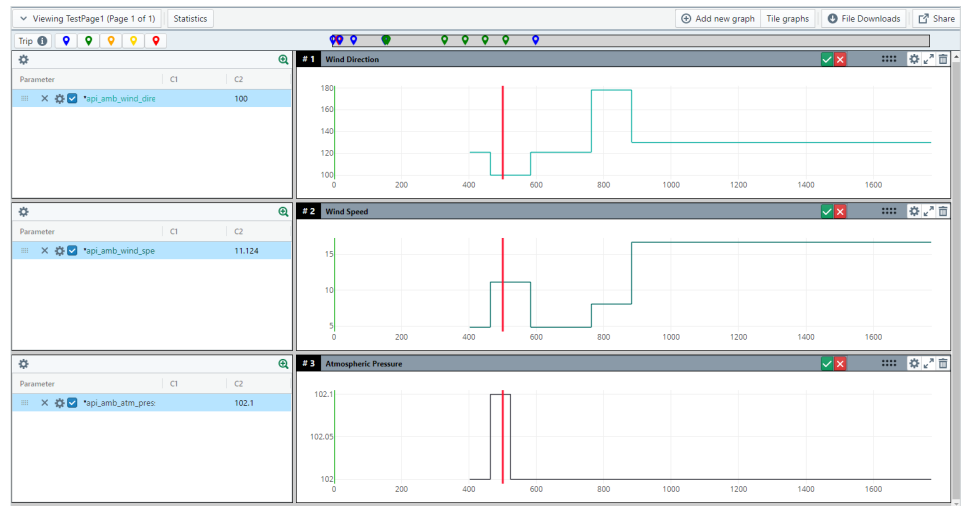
Viewing TestPage1 (Page 1 of 1) Statistics

Add new graph Tile graphs File Downloads Share

Trip

| Parameter | C1 | C2 |
|---|---|---|
| *api_amb_wind_dire | | 100 |

# 1 Wind Direction

180
160
140
120
100
0 200 400 600 800 1000 1200 1400 1600

| Parameter | C1 | C2 |
|---|---|---|
| *api_amb_wind_spe | | 11.124 |

# 2 Wind Speed

15
10
5
0 200 400 600 800 1000 1200 1400 1600

| Parameter | C1 | C2 |
|---|---|---|
| *api_amb_atm_pres: | | 102.1 |

# 3 Atmospheric Pressure

102.1
102.05
102
0 200 400 600 800 1000 1200 1400 1600